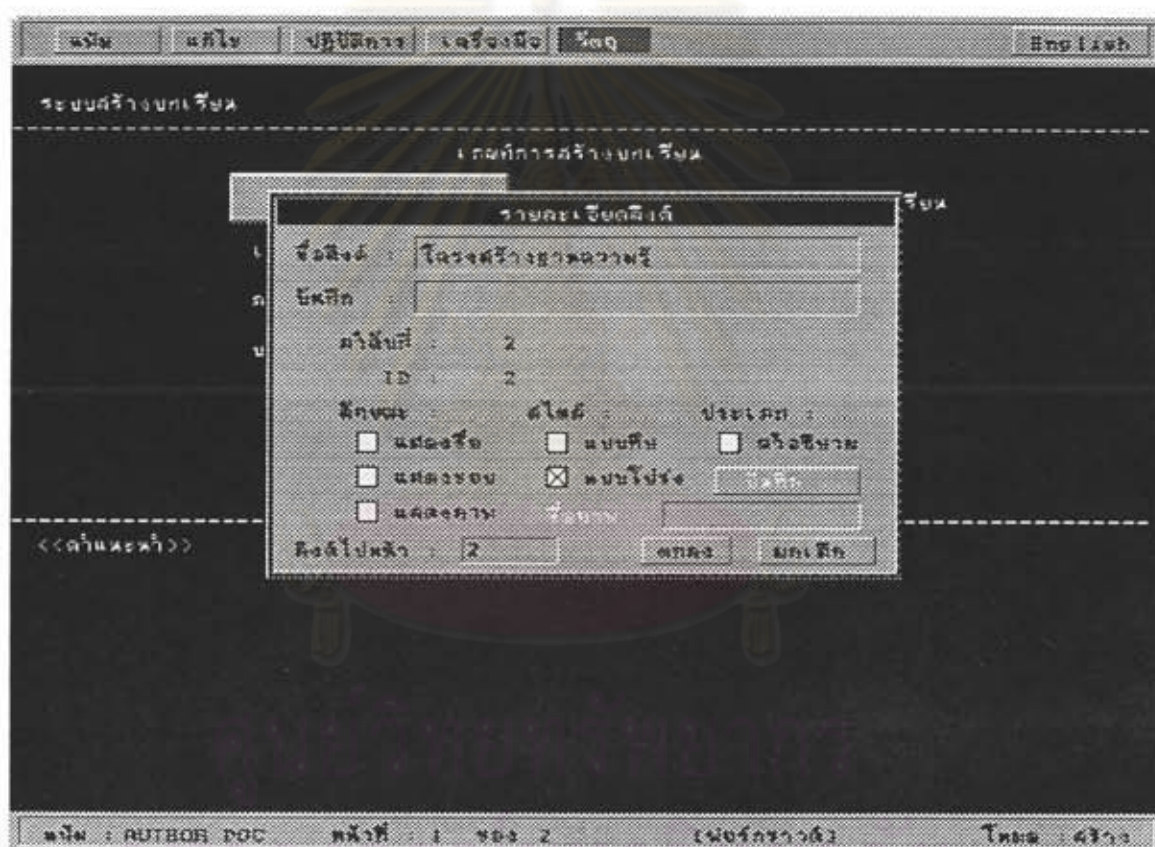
แฟ้ม | แก้ไข | ปฏิบัติการ | เครื่องมือ | วิธีดู | English

ระบบสร้างบทเรียน

เกณฑ์การสร้างบทเรียน

เรียน

รายละเอียดลิงค์

ชื่อลิงค์ : โครงสร้างยาหลวงพรี

บันทึก :

ลำดับที่ : 2

ID : 2

ลักษณะ : สไตล์ : ประเภท :

แสดงชื่อ แบบทึบ คำอธิบาย

แสดงขอบ ☒ แบบโปร่ง บันทึก

แสดงภาพ ชื่อภาพ

ลิงค์ไปหน้า : 2 ตกลง ยกเลิก

<<คำแนะนำ>>

แฟ้ม : AUTHOR.DOC หน้าที่ : 1 ของ 2 [พิมพ์กราวด์] โหมด : สร้าง